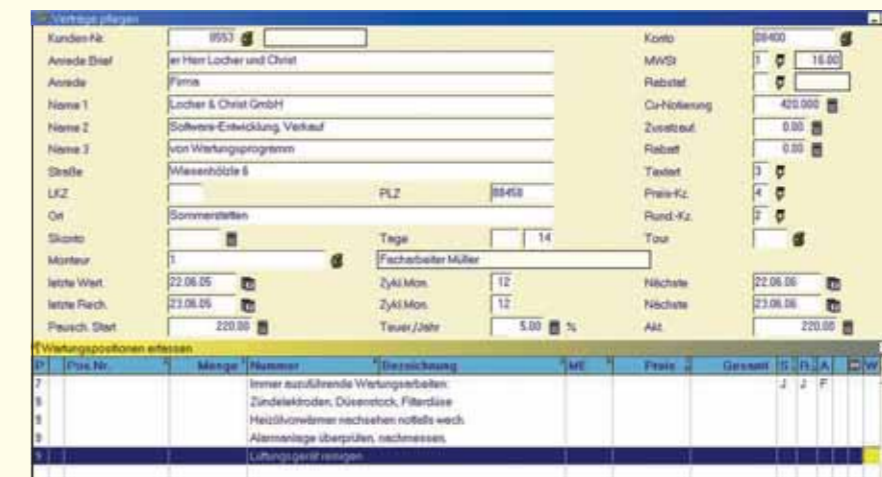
Verträge pflegen

Kunden-Nr. 8553
Konto 08400
Anrede Brief er Herr Locher und Christ
MWSt 1 16.00
Anrede Firma
Rabstaf
Name 1 Locher & Christ GmbH
Cu-Notierung 420.000
Name 2 Software-Entwicklung, Verkauf
Zuschlauf 0.00
Name 3 von Wartungsprogramm
Rabatt 0.00
Straße Wiesenhölzle 6
Textart 3
LKZ
PLZ 88458
Preis-Kz. 4
Ort Sommerstetten
Rund.-Kz. 2
Skonto
Tage 14
Tour
Monteur 1
Facharbeiter Müller
letzte Wart. 22.06.05
Zykl.Mon. 12
Nächste 22.06.06
letzte Rech. 23.06.05
Zykl.Mon. 12
Nächste 23.06.06
Pausch. Start 220.00
Teuer./Jahr 5.00 %
Akt. 220.00

Wartungspositionen erfassen

| P | Pos.Nr. | Menge | Nummer | Bezeichnung | ME | Preis | Gesamt | S | R | A | | W |
|---|---|---|---|---|---|---|---|---|---|---|---|---|
| 7 | | | | Immer auszuführende Wartungsarbeiten: | | | | J | J | F | | |
| 9 | | | | Zündelektroden, Düsenstock, Filterdüse | | | | | | | | |
| 9 | | | | Heizölvorwärmer nachsehen notfalls wech. | | | | | | | | |
| 9 | | | | Alarmanlage überprüfen, nachmessen. | | | | | | | | |
| 9 | | | | Lüftungsgerät reinigen | | | | | | | | |